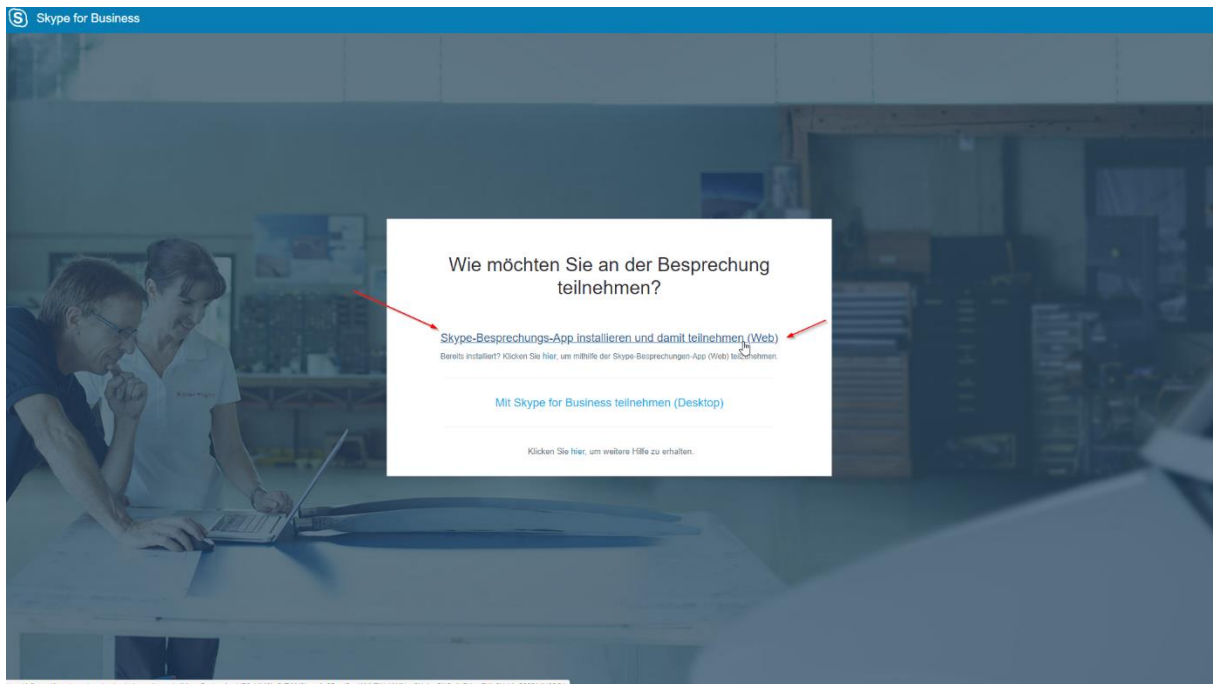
Skype for Business

Wie möchten Sie an der Besprechung teilnehmen?

Skype-Besprechungs-App installieren und damit teilnehmen (Web)

Bereits installiert? Klicken Sie hier, um mithilfe der Skype-Besprechungen-App (Web) teilzunehmen.

Mit Skype for Business teilnehmen (Desktop)

Klicken Sie hier, um weitere Hilfe zu erhalten.

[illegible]